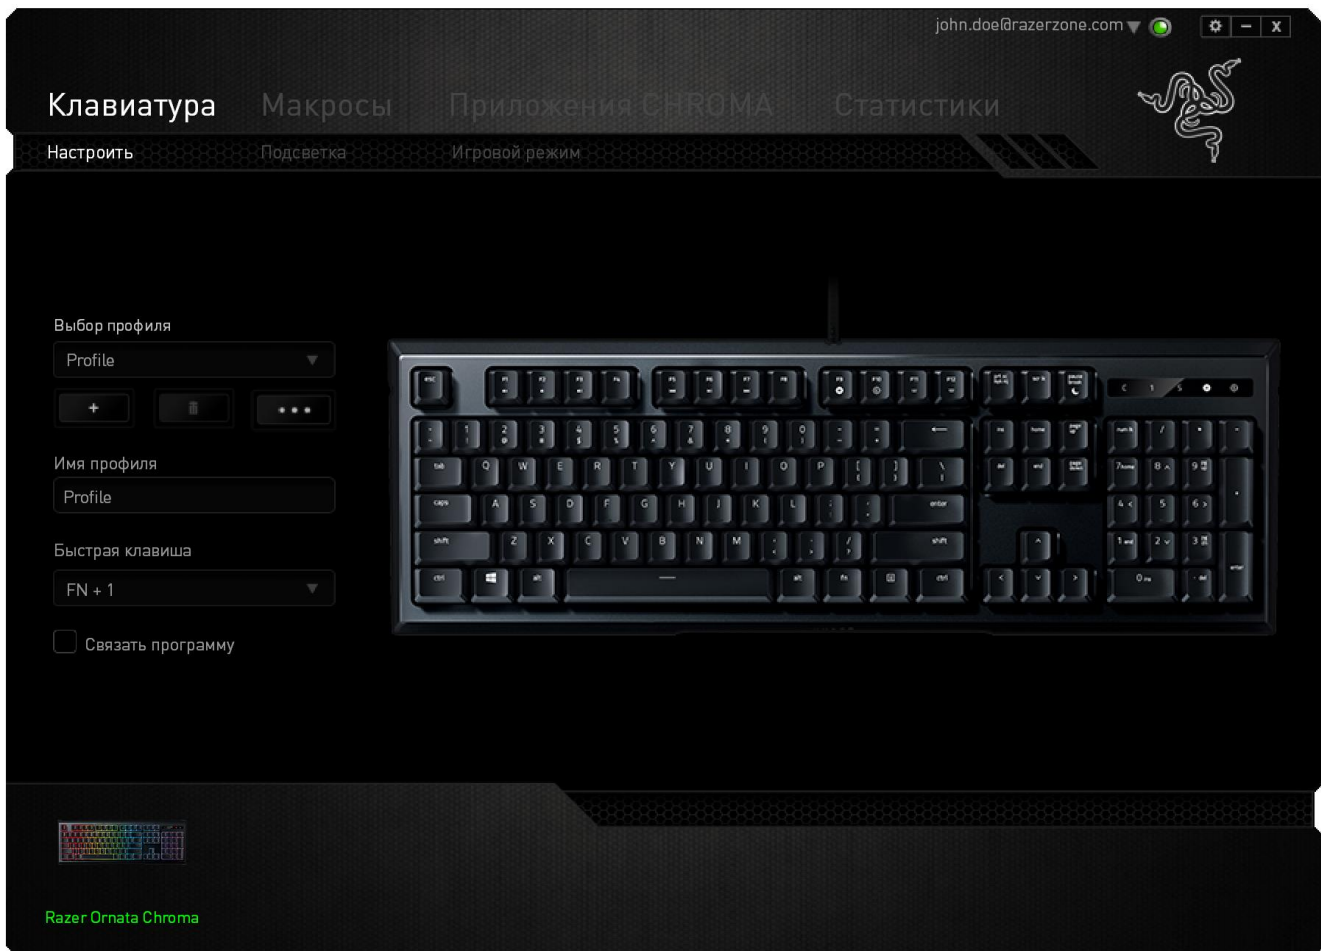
john.doe@razerzone.com

Клавиатура Макросы Приложения CHROMA Статистики

Настроить Подсветка Игровой режим

Выбор профиля

Profile

+

•••

Имя профиля

Profile

Быстрая клавиша

FN + 1

Связать программу

esc F1 F2 F3 F4 F5 F6 F7 F8 F9 F10 F11 F12

tab Q W E R T Y U I O P [ ] \

caps A S D F G H J K L ; ' enter

shift Z X C V B N M , . / shift

ctrl alt alt fn ctrl

Razer Ornata Chroma